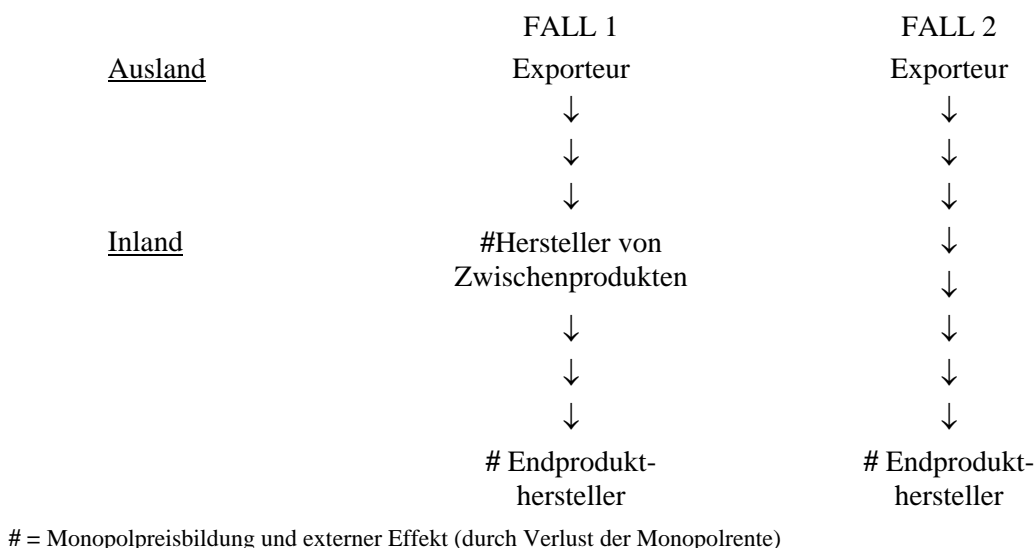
FALL 1 FALL 2

Ausland Exporteur Exporteur

↓ ↓
↓ ↓
↓ ↓

Inland #Hersteller von Zwischenprodukten ↓

↓ ↓
↓ ↓
↓ ↓
↓
↓

# Endprodukthersteller # Endprodukthersteller

# = Monopolpreisbildung und externer Effekt (durch Verlust der Monopolrente)